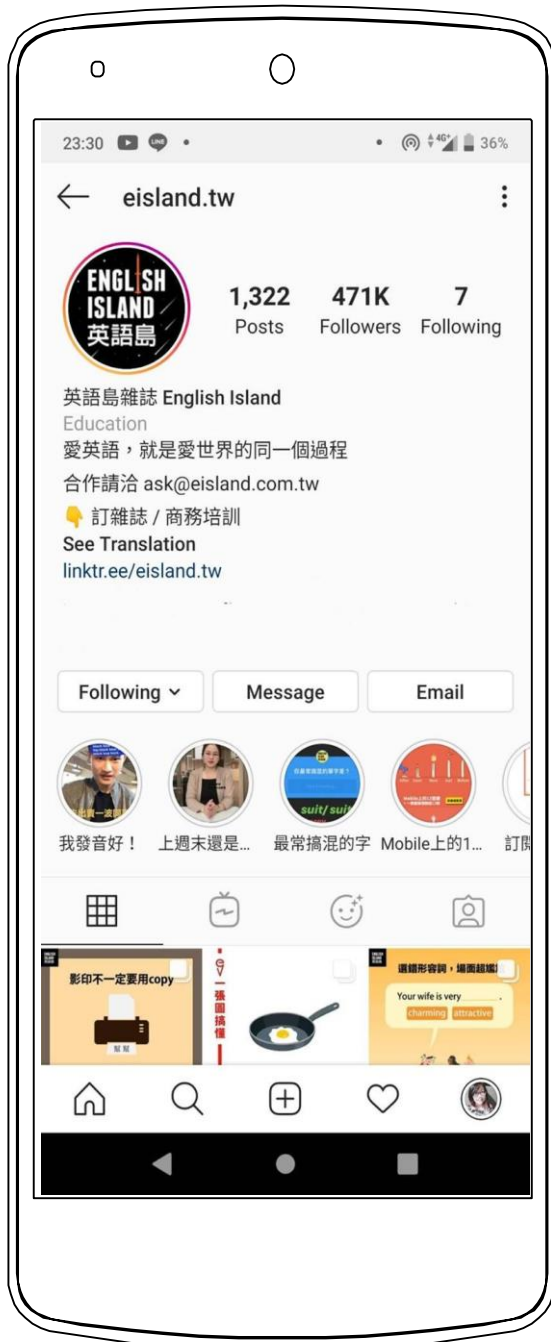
23:30 36%

eisland.tw

ENGLISH ISLAND 英語島

1,322 Posts
471K Followers
7 Following

英語島雜誌 English Island
Education
愛英語，就是愛世界的同一個過程
合作請洽 ask@eisland.com.tw
👇 訂雜誌 / 商務培訓
See Translation
linktr.ee/eisland.tw

Following
Message
Email

我發音好！
上週末還是...
最常搞混的字
Mobile上的1...
訂閱

影印不一定要用copy
一張圖搞懂
選錯形容詞，場面超尷尬
Your wife is very ______.
charming
attractive